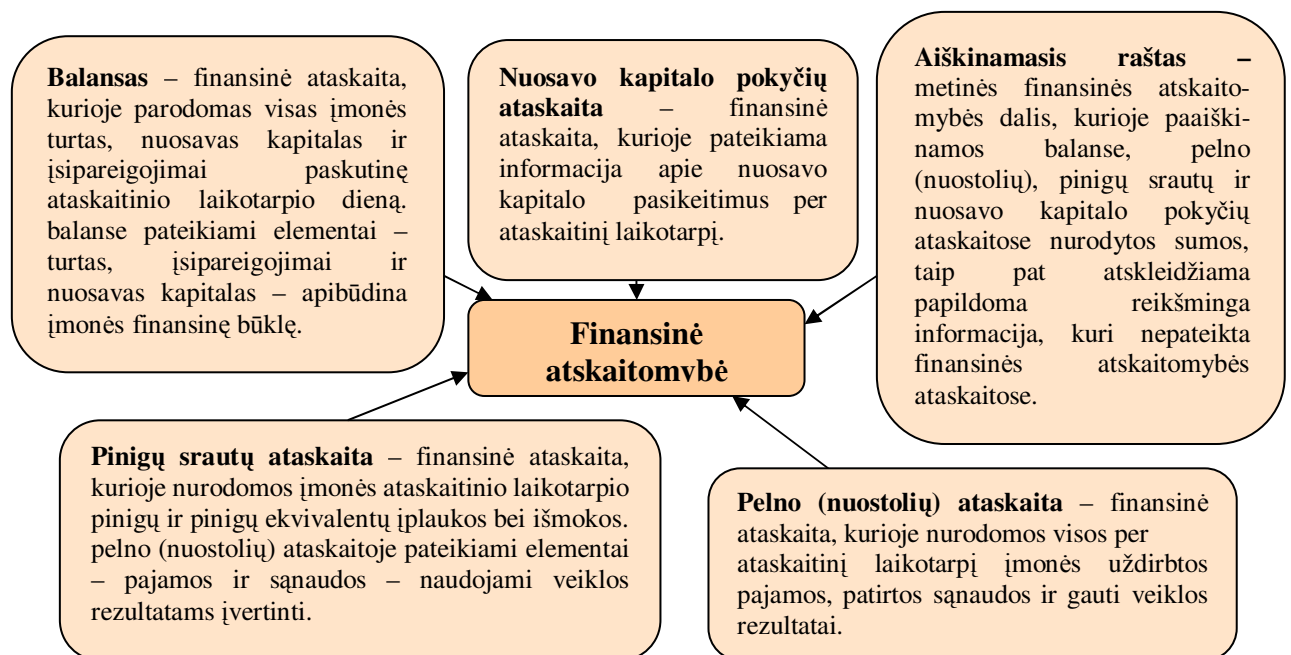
**Balansas** – finansinė ataskaita, kurioje parodomas visas įmonės turtas, nuosavas kapitalas ir įsipareigojimai paskutinę ataskaitinio laikotarpio dieną. balanse pateikiami elementai – turtas, įsipareigojimai ir nuosavas kapitalas – apibūdina įmonės finansinę būklę.

**Nuosavo kapitalo pokyčių ataskaita** – finansinė ataskaita, kurioje pateikiama informacija apie nuosavo kapitalo pasikeitimus per ataskaitinį laikotarpį.

**Aiškinamasis raštas** – metinės finansinės atskaitomybės dalis, kurioje paaiškinamos balanse, pelno (nuostolių), pinigų srautų ir nuosavo kapitalo pokyčių ataskaitose nurodytos sumos, taip pat atskleidžiama papildoma reikšminga informacija, kuri nepateikta finansinės atskaitomybės ataskaitose.

**Finansinė atskaitomybė**

**Pinigų srautų ataskaita** – finansinė ataskaita, kurioje nurodomos įmonės ataskaitinio laikotarpio pinigų ir pinigų ekvivalentų įplaukos bei išmokos. pelno (nuostolių) ataskaitoje pateikiami elementai – pajamos ir sąnaudos – naudojami veiklos rezultatams įvertinti.

**Pelno (nuostolių) ataskaita** – finansinė ataskaita, kurioje nurodomos visos per ataskaitinį laikotarpį įmonės uždirbtos pajamos, patirtos sąnaudos ir gauti veiklos rezultatai.